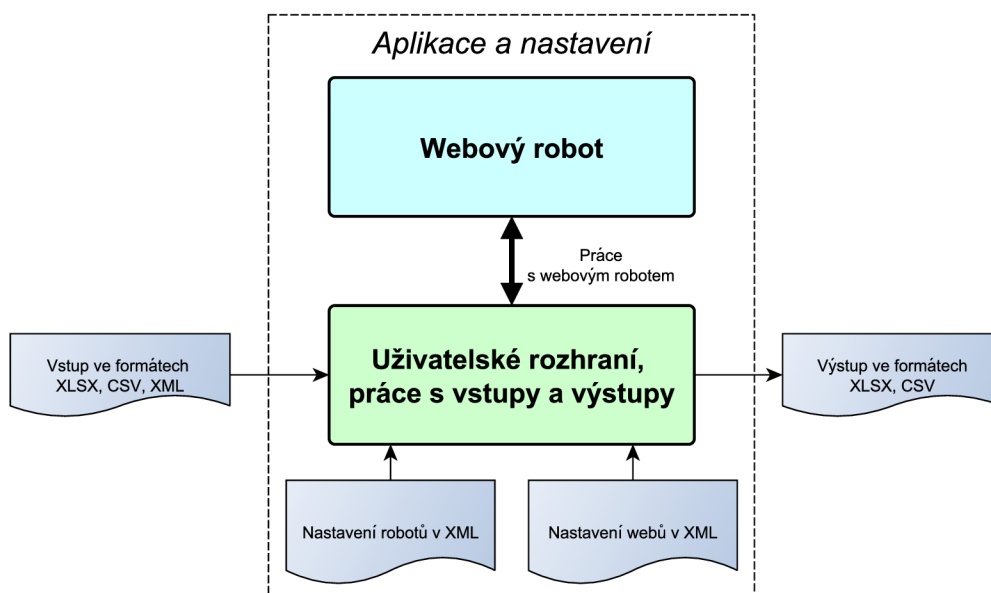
Aplikace a nastavení

Webový robot

Práce s webovým robotem

Vstup ve formátech XLSX, CSV, XML

Uživatelské rozhraní, práce s vstupy a výstupy

Výstup ve formátech XLSX, CSV

Nastavení robotů v XML

Nastavení webů v XML